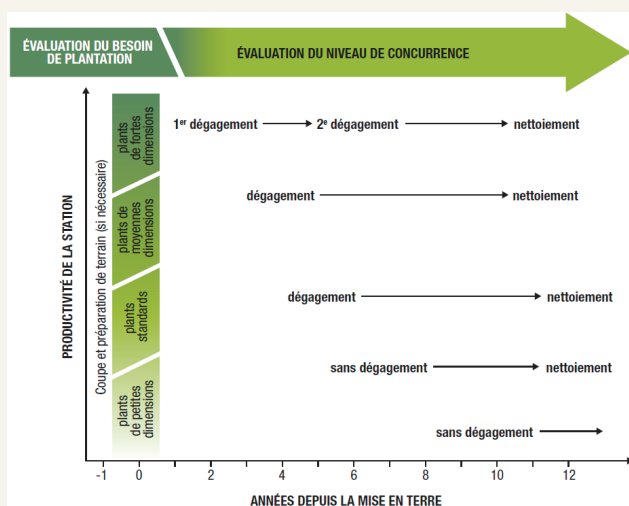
ÉVALUATION DU BESOIN DE PLANTATION

ÉVALUATION DU NIVEAU DE CONCURRENCE

PRODUCTIVITÉ DE LA STATION

Coupe et préparation de terrain (si nécessaire)

plants de fortes dimensions

plants de moyennes dimensions

plants standards

plants de petites dimensions

1$^{er}$ dégagement → 2$^{e}$ dégagement → nettoiement

dégagement → nettoiement

dégagement → nettoiement

sans dégagement → nettoiement

sans dégagement →

-1 0 2 4 6 8 10 12

ANNÉES DEPUIS LA MISE EN TERRE